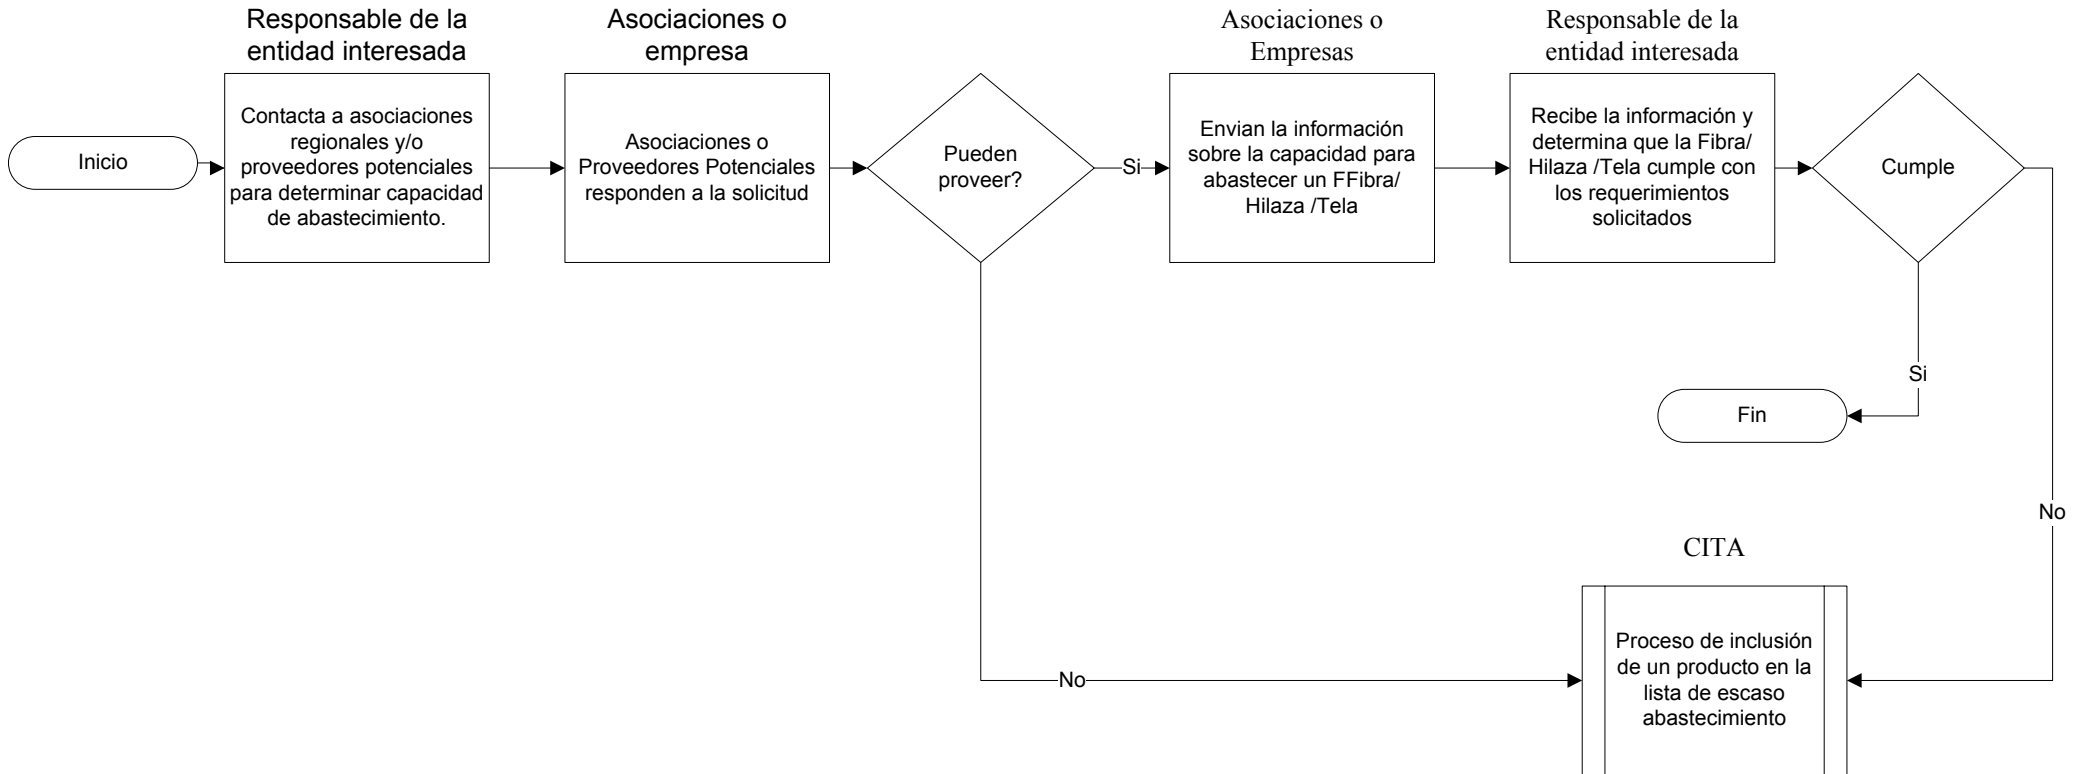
Inicio

Responsable de la entidad interesada

Contacta a asociaciones regionales y/o proveedores potenciales para determinar capacidad de abastecimiento.

Asociaciones o empresa

Asociaciones o Proveedores Potenciales responden a la solicitud

Pueden proveer?

Si

Asociaciones o Empresas

Envian la información sobre la capacidad para abastecer un FFibra/ Hilaza /Tela

Responsable de la entidad interesada

Recibe la información y determina que la Fibra/ Hilaza /Tela cumple con los requerimientos solicitados

Cumple

Si

Fin

No

CITA

Proceso de inclusión de un producto en la lista de escaso abastecimiento

No